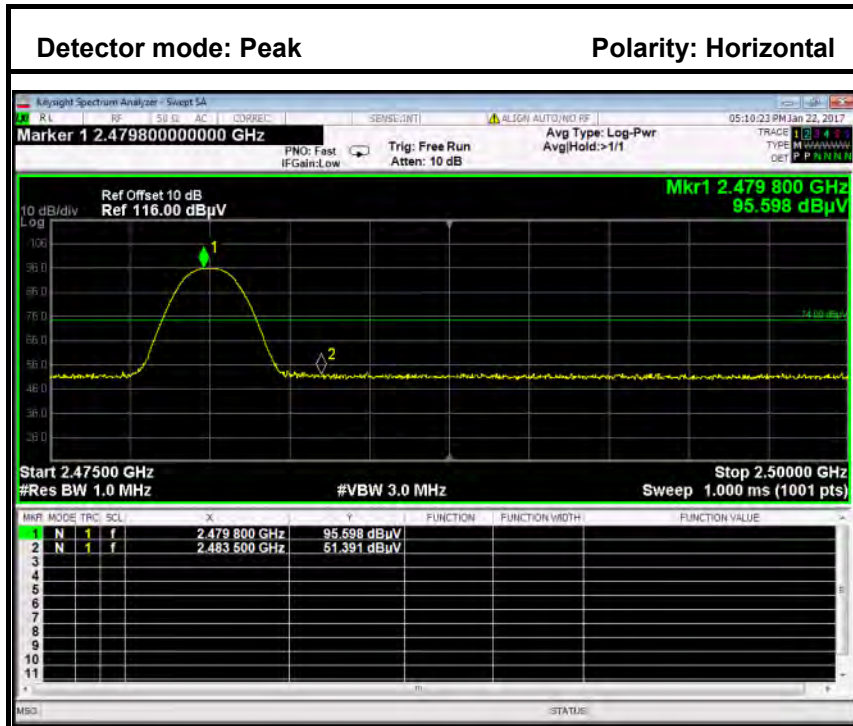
Detector mode: Peak

Polarity: Horizontal

Keysight Spectrum Analyzer - Swept SA

RL RF 50 Ω AC CORREC SENSE:INT ALIGN AUTO/NO RF 05:10:23 PM Jan 22, 2017

Marker 1 2.479800000000 GHz

PNO: Fast IFGain:Low

Trig: Free Run Atten: 10 dB

Avg Type: Log-Pwr Avg|Hold:>1/1

TRACE 1 2 3 4 5 6 TYPE M WWWWW DET P P N N N N

Ref Offset 10 dB

10 dB/div Ref 116.00 dBµV

Log

Mkr1 2.479 800 GHz 95.598 dBµV

106

96.0

86.0

76.0

66.0

56.0

46.0

36.0

26.0

74.00 dBµV

1

2

Start 2.47500 GHz

#Res BW 1.0 MHz

#VBW 3.0 MHz

Stop 2.50000 GHz

Sweep 1.000 ms (1001 pts)

| MKR | MODE | TRC | SCL | X | Y | FUNCTION | FUNCTION WIDTH | FUNCTION VALUE |
|---|---|---|---|---|---|---|---|---|
| 1 | N | 1 | f | 2.479 800 GHz | 95.598 dBµV | | | |
| 2 | N | 1 | f | 2.483 500 GHz | 51.391 dBµV | | | |
| 3 | | | | | | | | |
| 4 | | | | | | | | |
| 5 | | | | | | | | |
| 6 | | | | | | | | |
| 7 | | | | | | | | |
| 8 | | | | | | | | |
| 9 | | | | | | | | |
| 10 | | | | | | | | |
| 11 | | | | | | | | |

MSG

STATUS